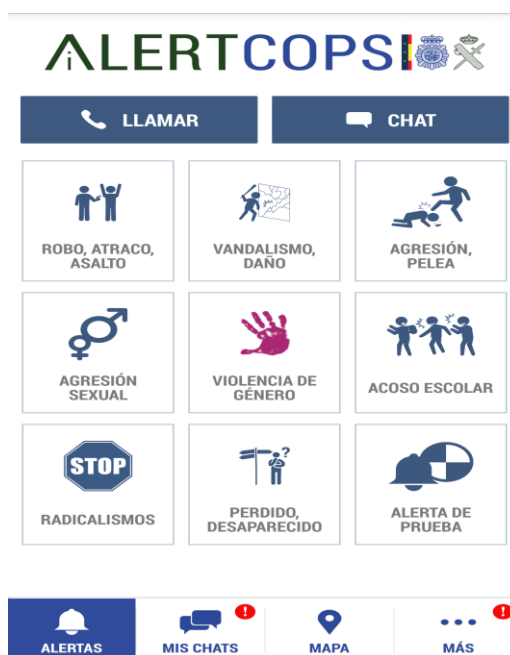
ALERTCOPS

LLAMAR

CHAT

ROBO, ATRACO, ASALTO

VANDALISMO, DAÑO

AGRESIÓN, PELEA

AGRESIÓN SEXUAL

VIOLENCIA DE GÉNERO

ACOSO ESCOLAR

STOP

RADICALISMOS

PERDIDO, DESAPARECIDO

ALERTA DE PRUEBA

ALERTAS

MIS CHATS

MAPA

MÁS